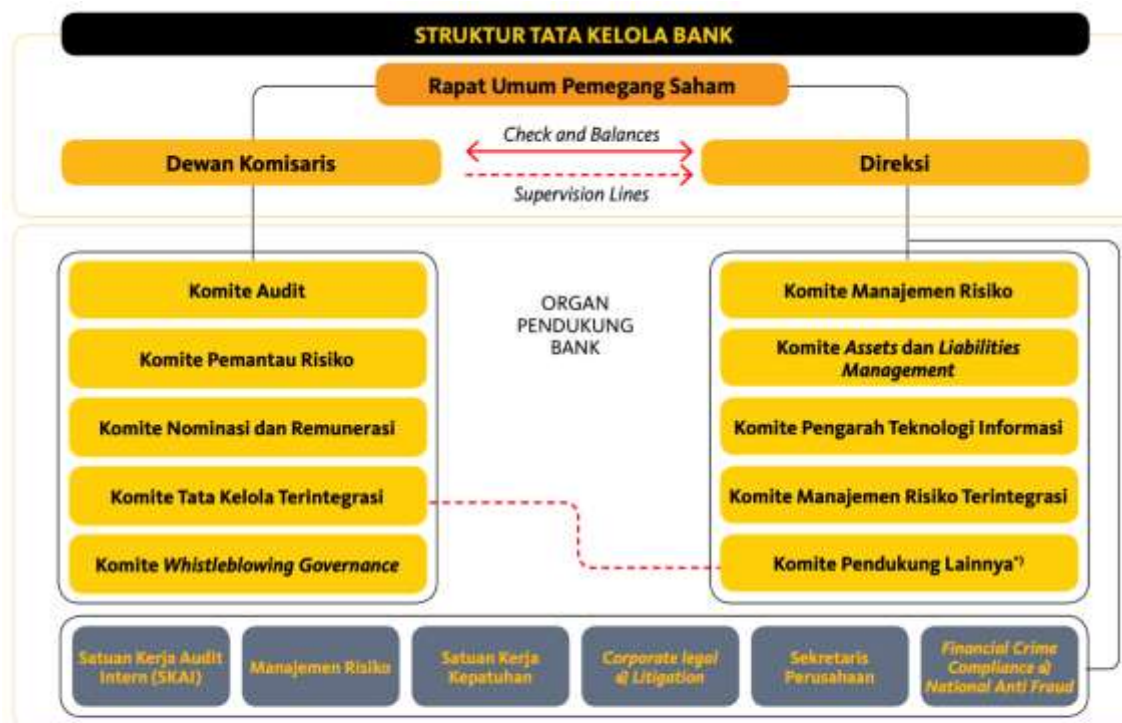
STRUKTUR TATA KELOLA BANK

Rapat Umum Pemegang Saham

Dewan Komisaris

Check and Balances

Supervision Lines

Direksi

Komite Audit

Komite Pemantau Risiko

Komite Nominasi dan Remunerasi

Komite Tata Kelola Terintegrasi

Komite Whistleblowing Governance

ORGAN PENDUKUNG BANK

Komite Manajemen Risiko

Komite Assets dan Liabilities Management

Komite Pengarah Teknologi Informasi

Komite Manajemen Risiko Terintegrasi

Komite Pendukung Lainnya*)

Satuan Kerja Audit Intern (SKAI)

Manajemen Risiko

Satuan Kerja Kepatuhan

Corporate legal & Litigation

Sekretaris Perusahaan

Financial Crime Compliance & National Anti Fraud